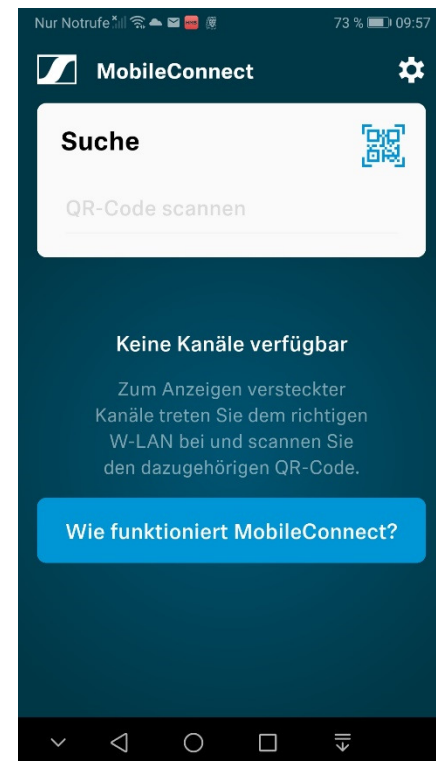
Nur Notrufe 73 % 09:57

MobileConnect

Suche

QR-Code scannen

Keine Kanäle verfügbar

Zum Anzeigen versteckter Kanäle treten Sie dem richtigen W-LAN bei und scannen Sie den dazugehörigen QR-Code.

Wie funktioniert MobileConnect?